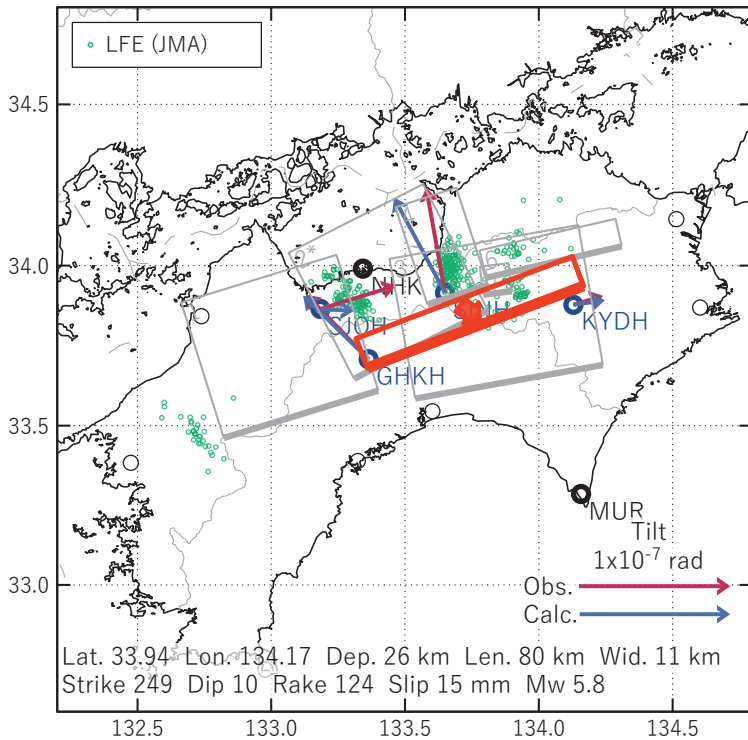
LFE (JMA)

34.5
34.0
33.5
33.0

NHK
JOH
GHKH
KYDH
MUR

Tilt
$1 \times 10^{-7}$ rad
Obs.
Calc.

Lat. 33.94 Lon. 134.17 Dep. 26 km Len. 80 km Wid. 11 km
Strike 249 Dip 10 Rake 124 Slip 15 mm Mw 5.8

132.5
133.0
133.5
134.0
134.5